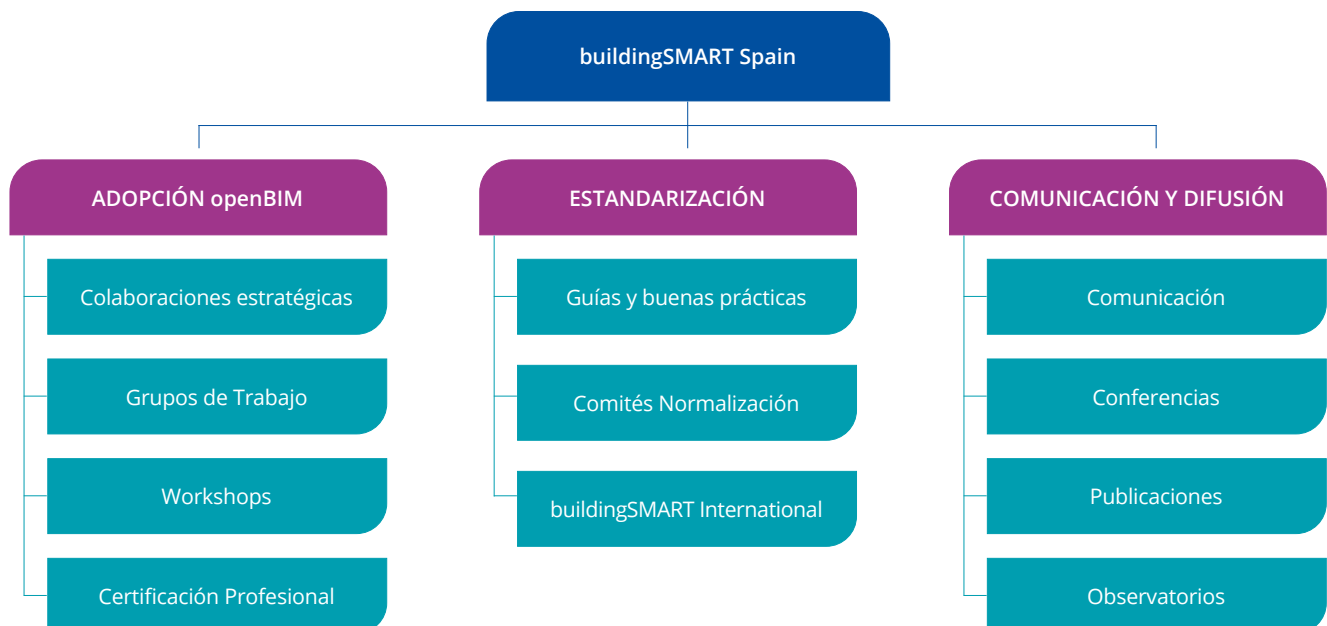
buildingSMART Spain

ADOPCIÓN openBIM

Colaboraciones estratégicas

Grupos de Trabajo

Workshops

Certificación Profesional

ESTANDARIZACIÓN

Guías y buenas prácticas

Comités Normalización

buildingSMART International

COMUNICACIÓN Y DIFUSIÓN

Comunicación

Conferencias

Publicaciones

Observatorios